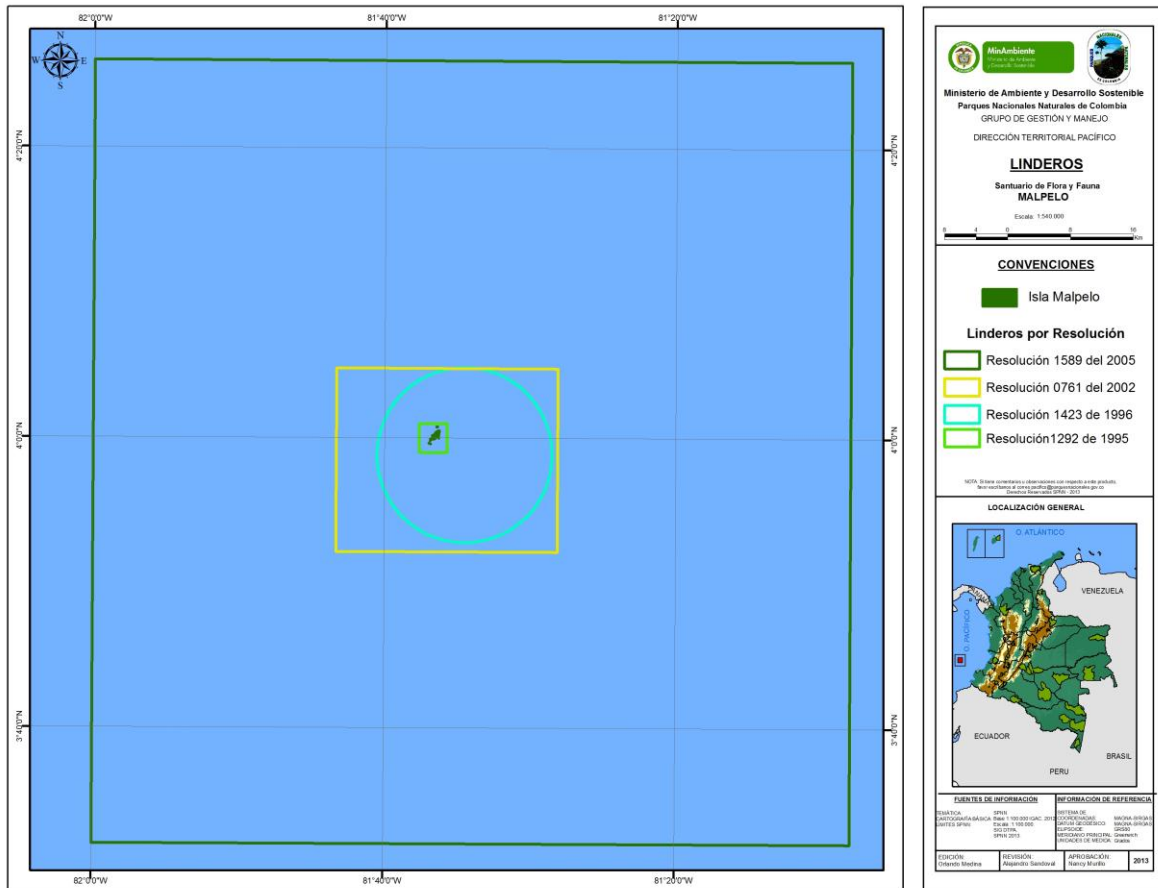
82°0'0"W
81°40'0"W
81°20'0"W

N
S
E
W

4°20'0"N
4°0'0"N
3°40'0"N

82°0'0"W
81°40'0"W
81°20'0"W

MinAmbiente
Ministerio de Ambiente y Desarrollo Sostenible

Ministerio de Ambiente y Desarrollo Sostenible
Parques Nacionales Naturales de Colombia
GRUPO DE GESTIÓN Y MANEJO
DIRECCIÓN TERRITORIAL PACÍFICO

LINDEROS

Santuario de Flora y Fauna
MALPELO

Escala: 1:540.000

8 4 0 8 16
Km

CONVENCIONES

Isla Malpelo

Linderos por Resolución

Resolución 1589 del 2005
Resolución 0761 del 2002
Resolución 1423 de 1996
Resolución1292 de 1995

NOTA: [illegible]

LOCALIZACIÓN GENERAL

O. ATLÁNTICO
VENEZUELA
O. PACÍFICO
ECUADOR
BRASIL
PERU

FUENTES DE INFORMACIÓN
TEMÁTICA: SPNN
CARTOGRAFÍA BÁSICA: Base 1:100.000 IGAC 2012
LÍMITES SPNN: Escala 1:100.000 SIG DTPA SPNN 2013

INFORMACIÓN DE REFERENCIA
SISTEMA DE COORDENADAS: MAGNA-SIRGAS
DATUM GEODÉSICO: MAGNA-SIRGAS
ELIPSOIDE: GRS80
MERIDIANO PRINCIPAL: Greenwich
UNIDADES DE MEDIDA: Grados

EDICIÓN: Orlando Medina
REVISIÓN: Alejandro Sandoval
APROBACIÓN: Nancy Murillo
2013